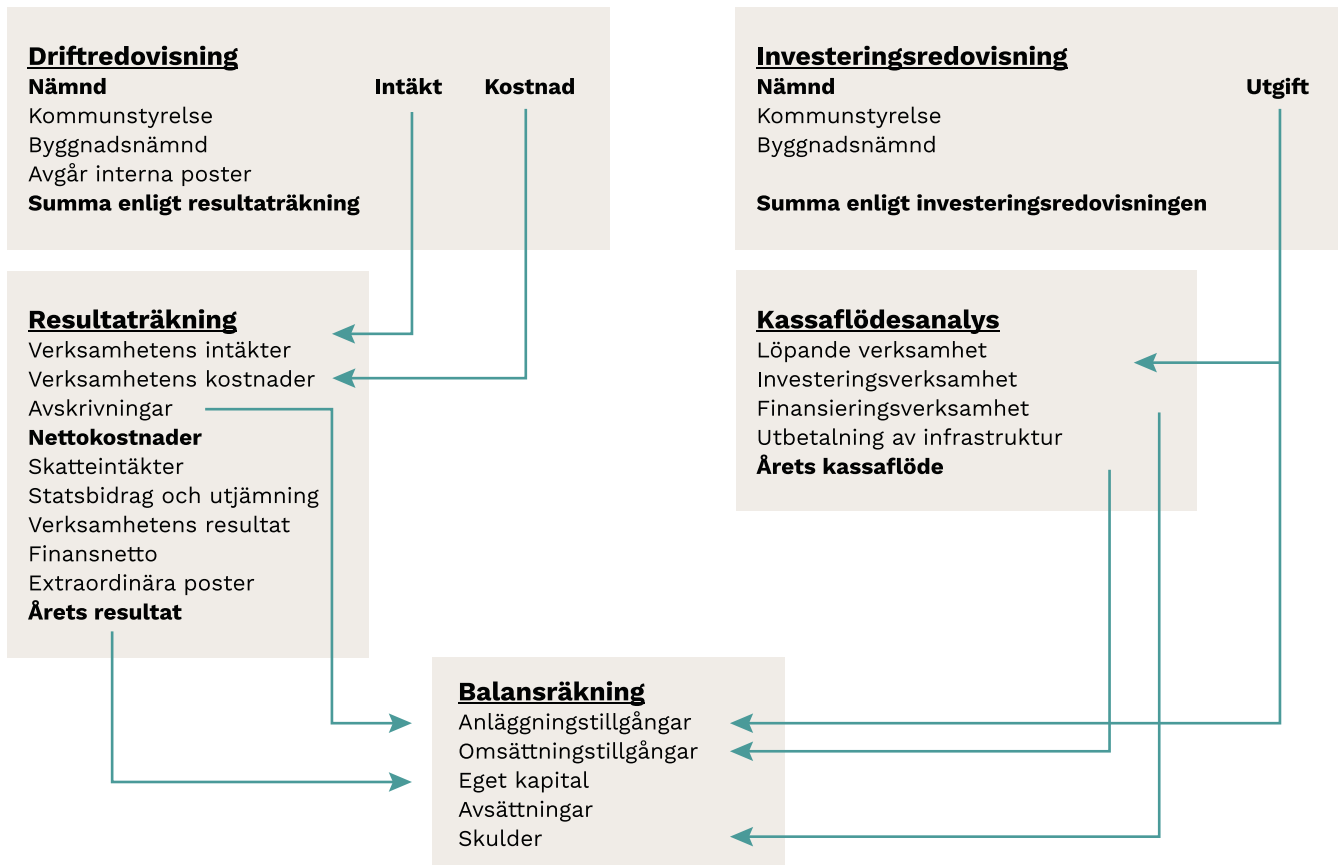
**Driftredovisning**
**Nämnd** **Intäkt** **Kostnad**
Kommunstyrelse
Byggnadsnämnd
Avgår interna poster
**Summa enligt resultaträkning**

**Investeringsredovisning**
**Nämnd** **Utgift**
Kommunstyrelse
Byggnadsnämnd

**Summa enligt investeringsredovisningen**

**Resultaträkning**
Verksamhetens intäkter
Verksamhetens kostnader
Avskrivningar
**Nettokostnader**
Skatteintäkter
Statsbidrag och utjämning
Verksamhetens resultat
Finansnetto
Extraordinära poster
**Årets resultat**

**Kassaflödesanalys**
Löpande verksamhet
Investeringsverksamhet
Finansieringsverksamhet
Utbetalning av infrastruktur
**Årets kassaflöde**

**Balansräkning**
Anläggningstillgångar
Omsättningstillgångar
Eget kapital
Avsättningar
Skulder